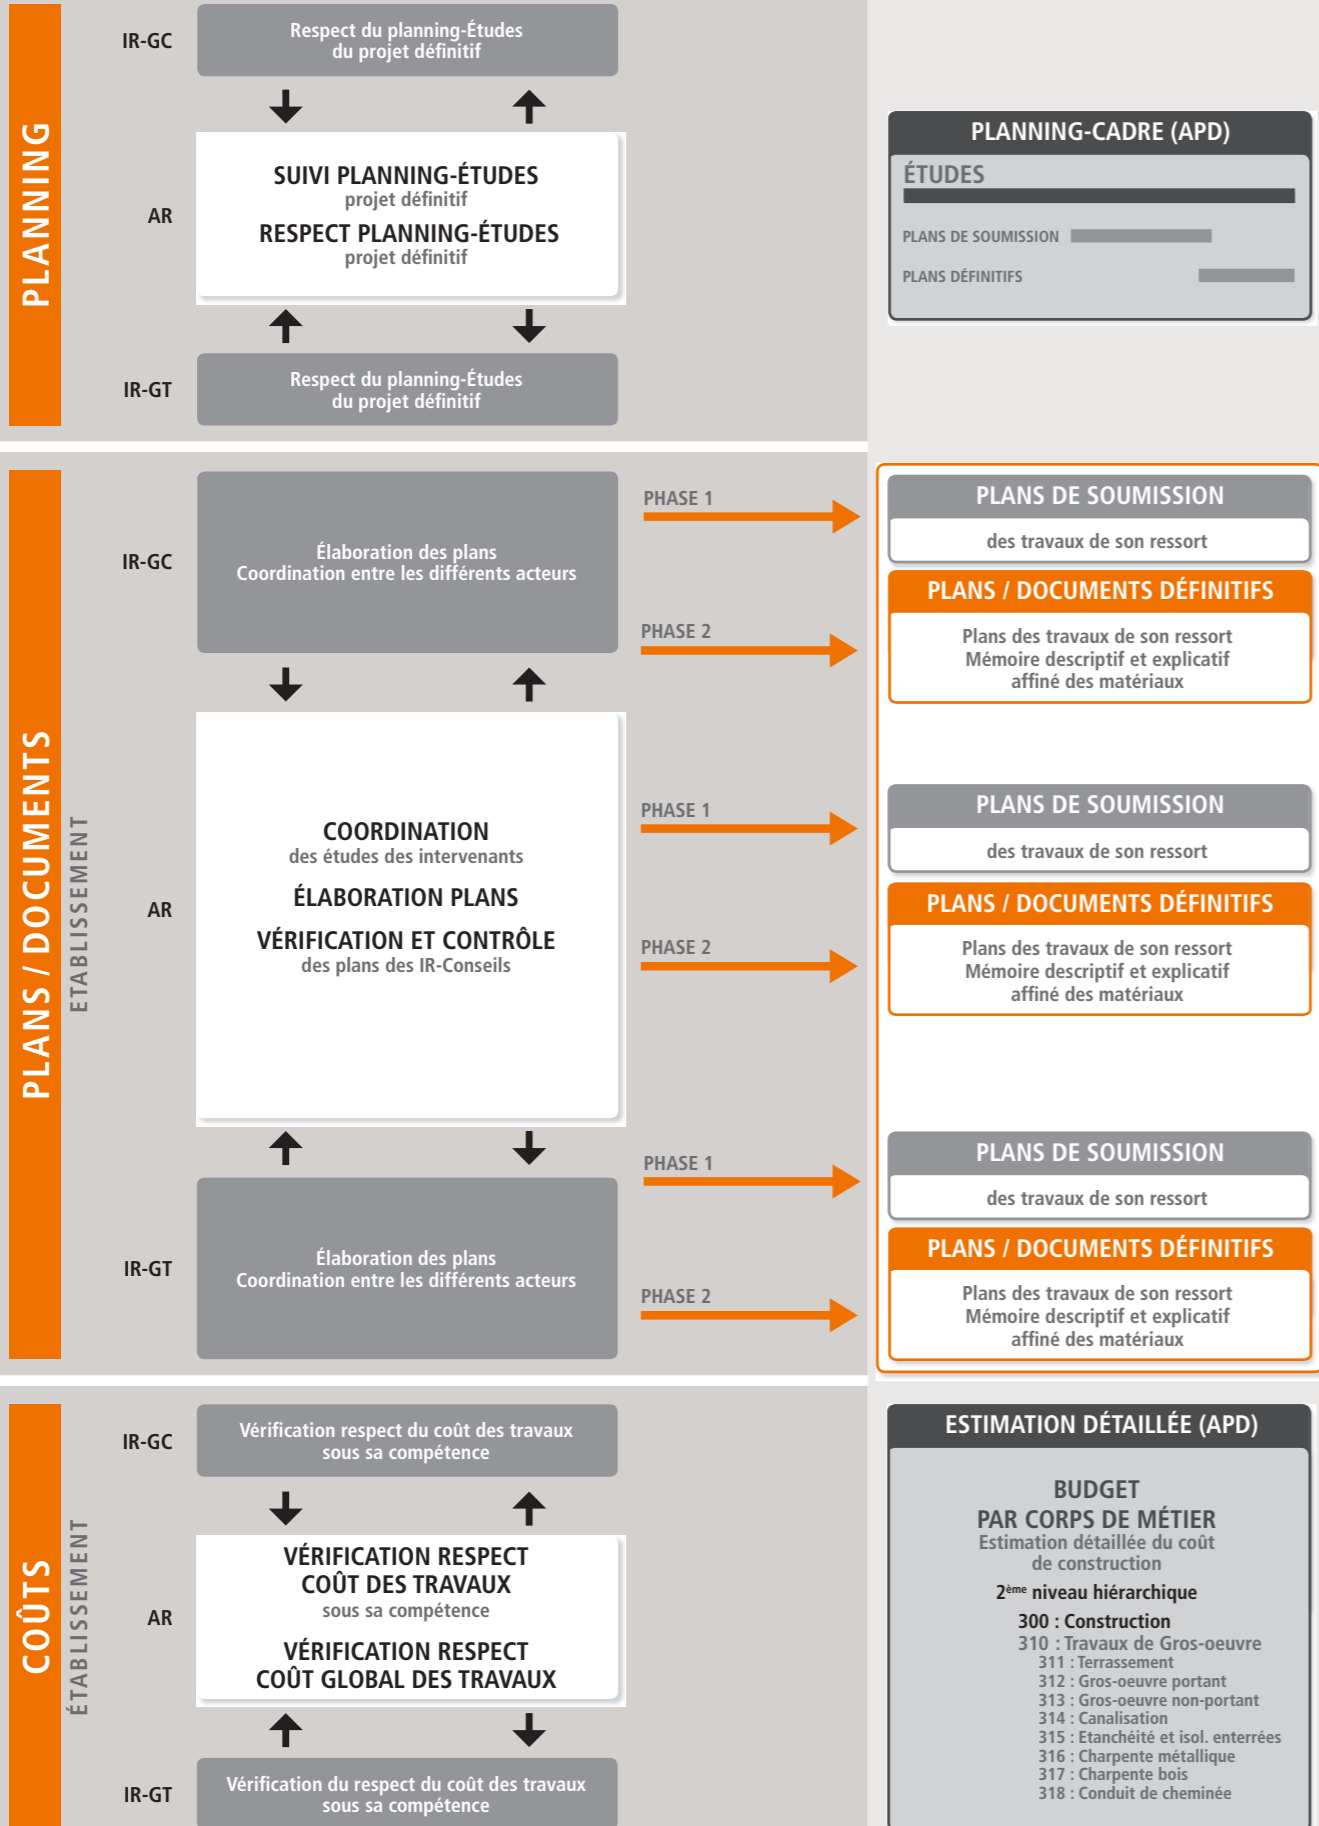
PLANNING

IR-GC

Respect du planning-Études du projet définitif

AR

SUIVI PLANNING-ÉTUDES
projet définitif
RESPECT PLANNING-ÉTUDES
projet définitif

IR-GT

Respect du planning-Études du projet définitif

PLANNING-CADRE (APD)
ÉTUDES
PLANS DE SOUMISSION
PLANS DÉFINITIFS

PLANS / DOCUMENTS
ÉTABLISSEMENT

IR-GC

Élaboration des plans
Coordination entre les différents acteurs

PHASE 1
PHASE 2

PLANS DE SOUMISSION
des travaux de son ressort
PLANS / DOCUMENTS DÉFINITIFS
Plans des travaux de son ressort
Mémoire descriptif et explicatif affiné des matériaux

AR

COORDINATION
des études des intervenants
ÉLABORATION PLANS
VÉRIFICATION ET CONTRÔLE
des plans des IR-Conseils

PHASE 1
PHASE 2

PLANS DE SOUMISSION
des travaux de son ressort
PLANS / DOCUMENTS DÉFINITIFS
Plans des travaux de son ressort
Mémoire descriptif et explicatif affiné des matériaux

IR-GT

Élaboration des plans
Coordination entre les différents acteurs

PHASE 1
PHASE 2

PLANS DE SOUMISSION
des travaux de son ressort
PLANS / DOCUMENTS DÉFINITIFS
Plans des travaux de son ressort
Mémoire descriptif et explicatif affiné des matériaux

COÛTS
ÉTABLISSEMENT

IR-GC

Vérification respect du coût des travaux sous sa compétence

AR

VÉRIFICATION RESPECT
COÛT DES TRAVAUX
sous sa compétence
VÉRIFICATION RESPECT
COÛT GLOBAL DES TRAVAUX

IR-GT

Vérification du respect du coût des travaux sous sa compétence

ESTIMATION DÉTAILLÉE (APD)
BUDGET
PAR CORPS DE MÉTIER
Estimation détaillée du coût de construction
2$^{ème}$ niveau hiérarchique
300 : Construction
310 : Travaux de Gros-oeuvre
311 : Terrassement
312 : Gros-oeuvre portant
313 : Gros-oeuvre non-portant
314 : Canalisation
315 : Etanchéité et isol. enterrées
316 : Charpente métallique
317 : Charpente bois
318 : Conduit de cheminée